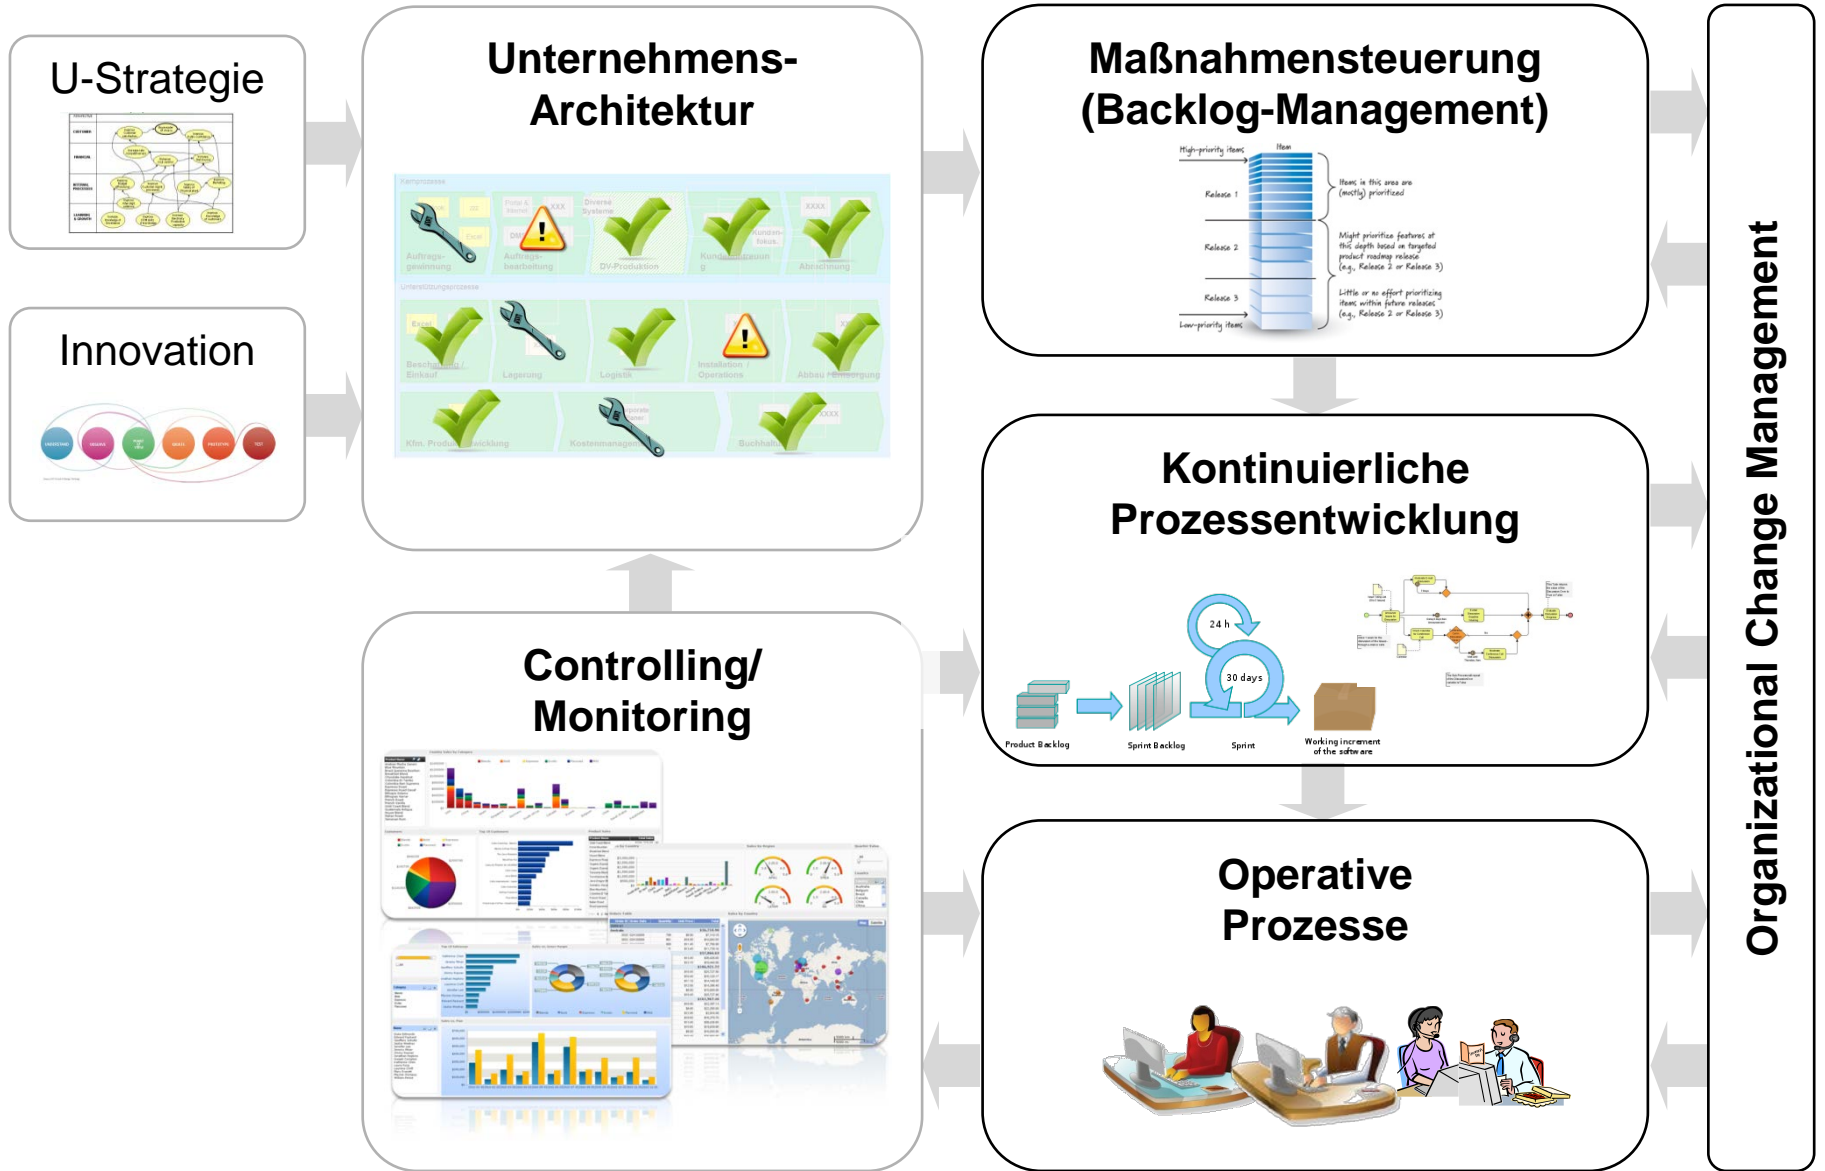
U-Strategie

Innovation

Unternehmens-Architektur

Auftrags-gewinnung

Auftrags-bearbeitung

DV-Produktion

Abrechnung

Beschaffung / Einkauf

Lagerung

Logistik

Installation / Operations

Abbau / Entsorgung

Kfm. Produktentwicklung

Kostenmanagement

Buchhaltung

Maßnahmensteuerung (Backlog-Management)

High-priority items

Item

Release 1

Release 2

Release 3

Low-priority items

Items in this area are (mostly) prioritized

Might prioritize features at this depth based on targeted product roadmap release (e.g., Release 2 or Release 3)

Little or no effort prioritizing items within future releases (e.g., Release 2 or Release 3)

Kontinuierliche Prozessentwicklung

24 h

30 days

Product Backlog

Sprint Backlog

Sprint

Working increment of the software

Controlling/ Monitoring

Operative Prozesse

Organizational Change Management